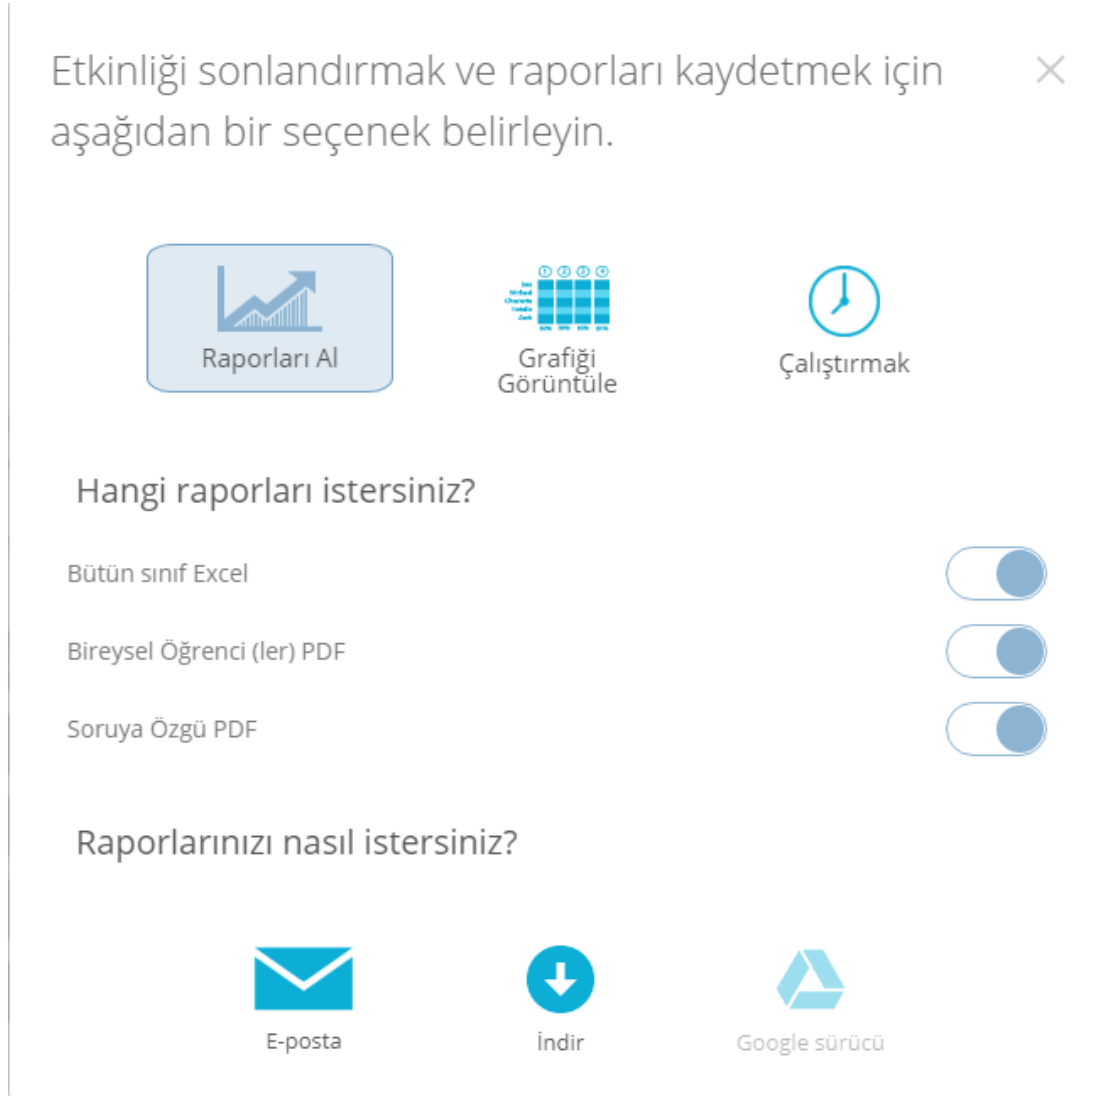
Etkinliği sonlandırmak ve raporları kaydetmek için aşağıdan bir seçenek belirleyin.

×

Raporları Al

Grafiği Görüntüle

Çalıştırmak

Hangi raporları istersiniz?

Bütün sınıf Excel

Bireysel Öğrenci (ler) PDF

Soruya Özgü PDF

Raporlarınızı nasıl istersiniz?

E-posta

İndir

Google sürücü